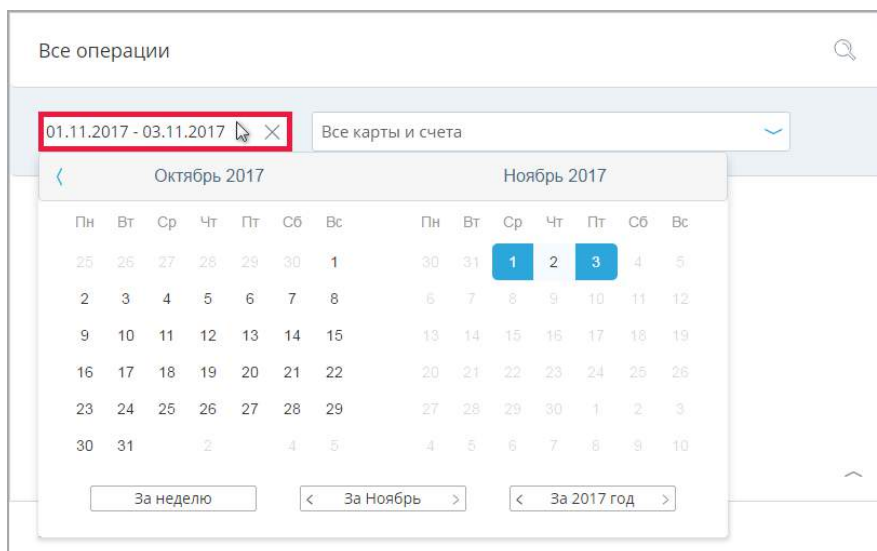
Все операции

01.11.2017 - 03.11.2017 ×

Все карты и счета

‹ Октябрь 2017

| Пн | Вт | Ср | Чт | Пт | Сб | Вс |
|---|---|---|---|---|---|---|
| 25 | 26 | 27 | 28 | 29 | 30 | 1 |
| 2 | 3 | 4 | 5 | 6 | 7 | 8 |
| 9 | 10 | 11 | 12 | 13 | 14 | 15 |
| 16 | 17 | 18 | 19 | 20 | 21 | 22 |
| 23 | 24 | 25 | 26 | 27 | 28 | 29 |
| 30 | 31 | 1 | 2 | 3 | 4 | 5 |

Ноябрь 2017

| Пн | Вт | Ср | Чт | Пт | Сб | Вс |
|---|---|---|---|---|---|---|
| 30 | 31 | 1 | 2 | 3 | 4 | 5 |
| 6 | 7 | 8 | 9 | 10 | 11 | 12 |
| 13 | 14 | 15 | 16 | 17 | 18 | 19 |
| 20 | 21 | 22 | 23 | 24 | 25 | 26 |
| 27 | 28 | 29 | 30 | 1 | 2 | 3 |
| 4 | 5 | 6 | 7 | 8 | 9 | 10 |

За неделю

‹ За Ноябрь ›

‹ За 2017 год ›